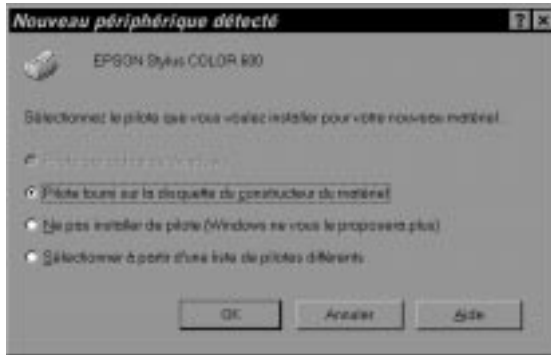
Nouveau périphérique détecté

? ×

EPSON Stylus COLOR 600

Sélectionnez le pilote que vous voulez installer pour votre nouveau matériel :

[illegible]

Pilote fourni sur la disquette du constructeur du matériel

Ne pas installer de pilote (Windows ne vous le proposera plus)

Sélectionner à partir d'une liste de pilotes différents

OK

Annuler

Aide